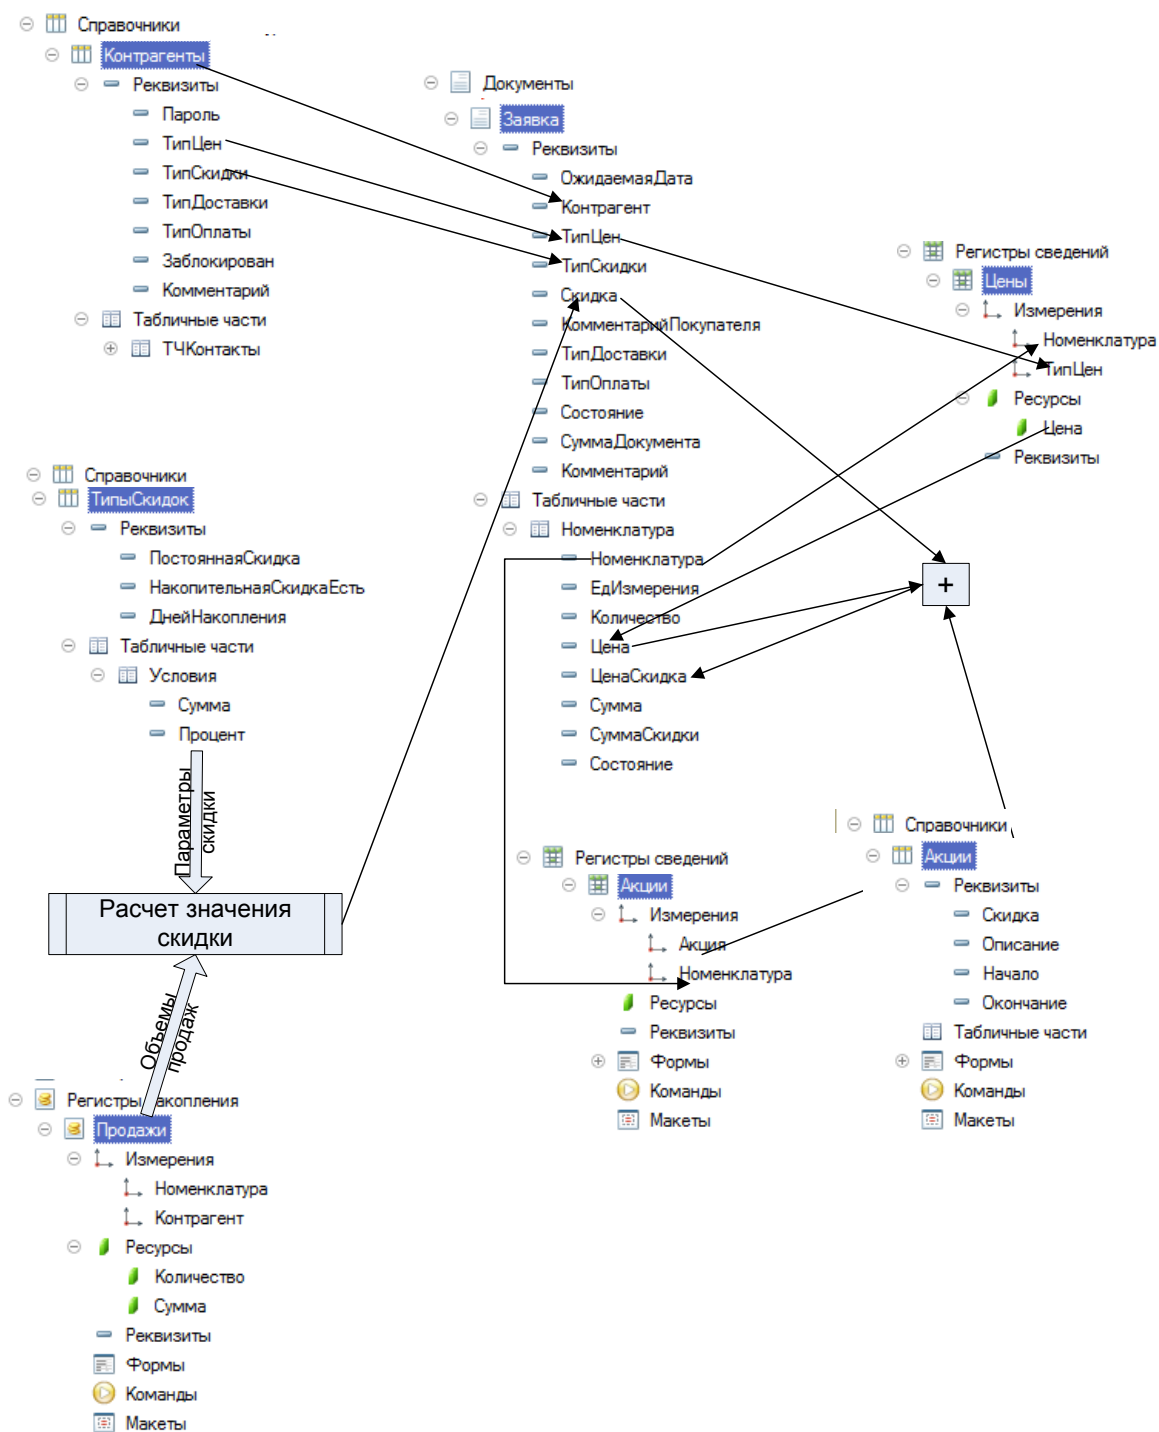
Справочники
Контрагенты
Реквизиты
Пароль
ТипЦен
ТипСкидки
ТипДоставки
ТипОплаты
Заблокирован
Комментарий
Табличные части
ТЧКонтакты

Документы
Заявка
Реквизиты
ОжидаемаяДата
Контрагент
ТипЦен
ТипСкидки
Скидка
КомментарийПокупателя
ТипДоставки
ТипОплаты
Состояние
СуммаДокумента
Комментарий
Табличные части
Номенклатура
Номенклатура
ЕдИзмерения
Количество
Цена
ЦенаСкидка
Сумма
СуммаСкидки
Состояние

Регистры сведений
Цены
Измерения
Номенклатура
ТипЦен
Ресурсы
Цена
Реквизиты

+

Справочники
ТипыСкидок
Реквизиты
ПостояннаяСкидка
НакопительнаяСкидкаЕсть
ДнейНакопления
Табличные части
Условия
Сумма
Процент

Параметры скидки

Расчет значения скидки

Объемы продаж

Регистры накопления
Продажи
Измерения
Номенклатура
Контрагент
Ресурсы
Количество
Сумма
Реквизиты
Формы
Команды
Макеты

Регистры сведений
Акции
Измерения
Акция
Номенклатура
Ресурсы
Реквизиты
Формы
Команды
Макеты

Справочники
Акции
Реквизиты
Скидка
Описание
Начало
Окончание
Табличные части
Формы
Команды
Макеты